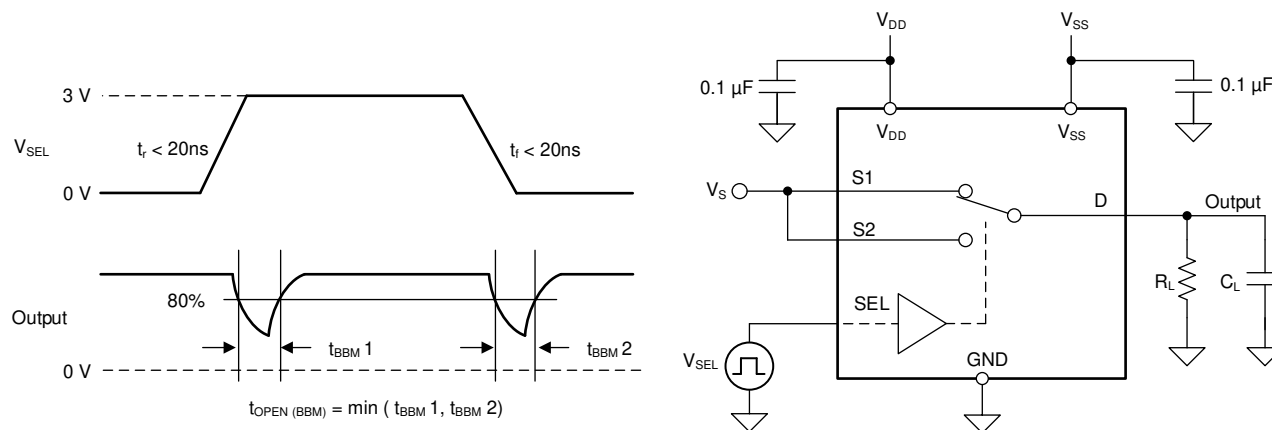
3 V

$V_{SEL}$

$t_r < 20ns$

$t_f < 20ns$

0 V

80%

Output

$t_{BBM}$ 1

$t_{BBM}$ 2

0 V

$t_{OPEN\ (BBM)} = \min ( t_{BBM} 1, t_{BBM} 2)$

$V_{DD}$

$V_{SS}$

0.1 µF

0.1 µF

$V_{DD}$

$V_{SS}$

$V_S$

S1

D

Output

S2

$R_L$

$C_L$

SEL

$V_{SEL}$

GND